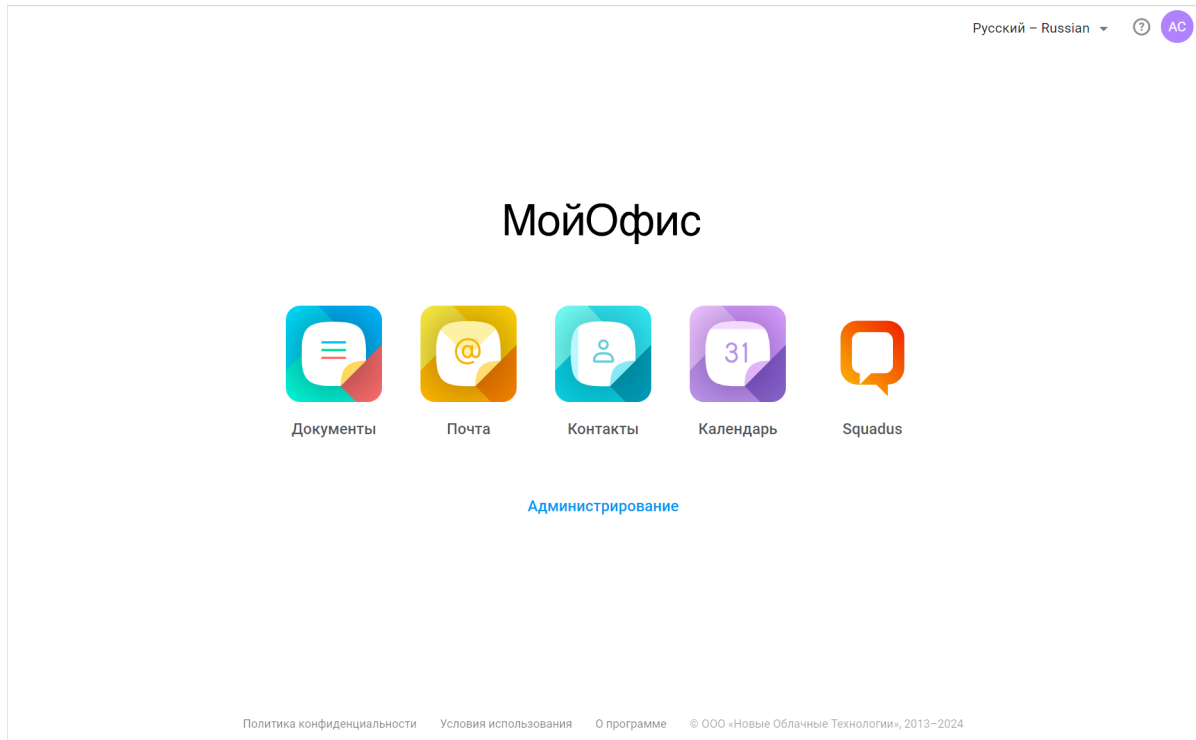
Русский – Russian

?

АС

МойОфис

@

31

Документы

Почта

Контакты

Календарь

Squadus

Администрирование

Политика конфиденциальности   Условия использования   О программе   © ООО «Новые Облачные Технологии», 2013–2024